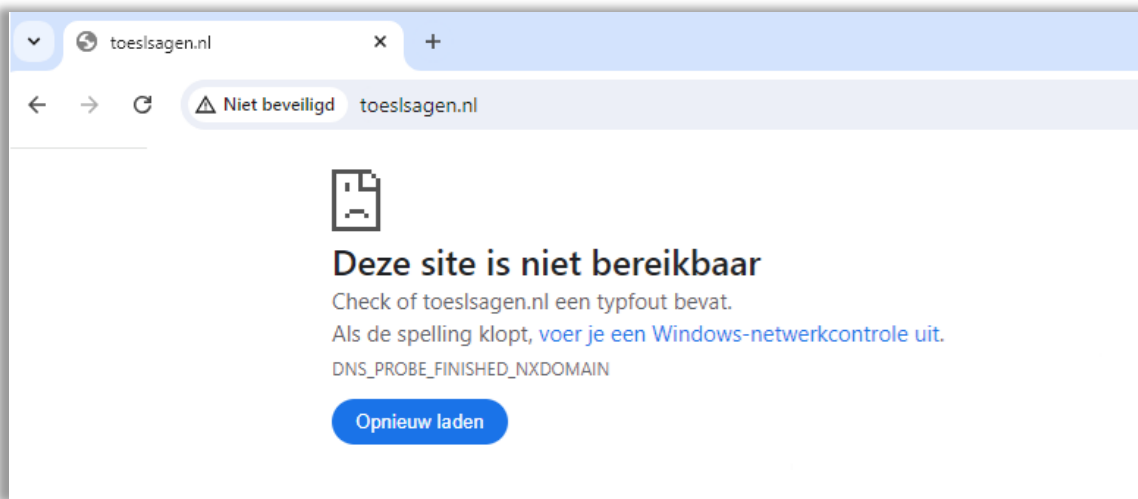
toeslsagen.nl ×
+

Niet beveiligd toeslsagen.nl

Deze site is niet bereikbaar

Check of toeslsagen.nl een typfout bevat.

Als de spelling klopt, voer je een Windows-netwerkcontrole uit.

DNS_PROBE_FINISHED_NXDOMAIN

Opnieuw laden